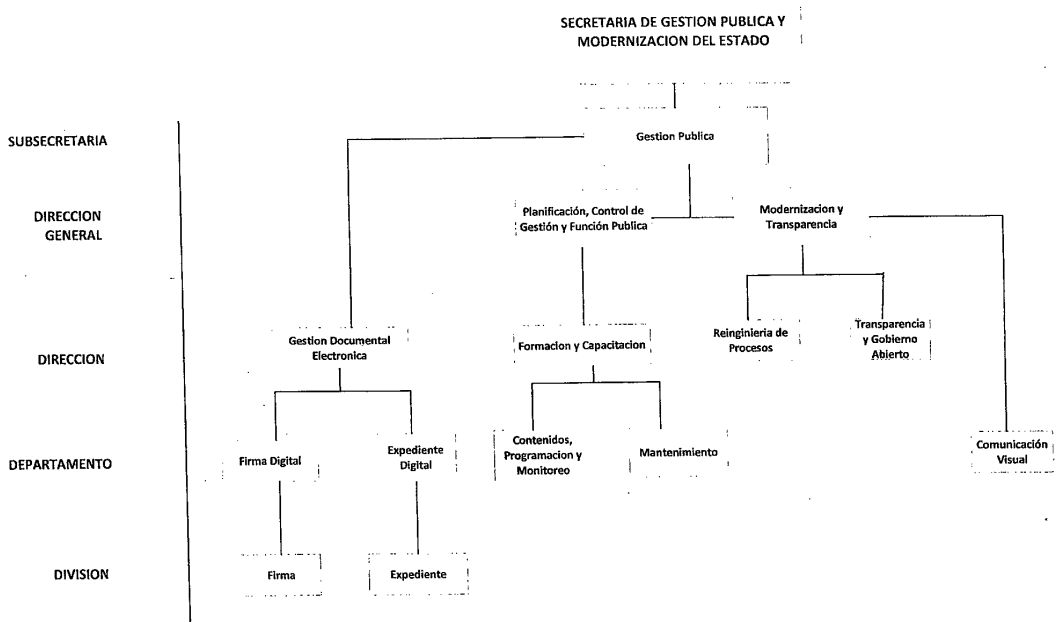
SECRETARIA DE GESTION PUBLICA Y MODERNIZACION DEL ESTADO

SUBSECRETARIA

Gestion Publica

DIRECCION GENERAL

Planificación, Control de Gestión y Función Publica

Modernizacion y Transparencia

DIRECCION

Gestion Documental Electronica

Formacion y Capacitacion

Reinginieria de Procesos

Transparencia y Gobierno Abierto

DEPARTAMENTO

Firma Digital

Expediente Digital

Contenidos, Programacion y Monitoreo

Mantenimiento

Comunicación Visual

DIVISION

Firma

Expediente